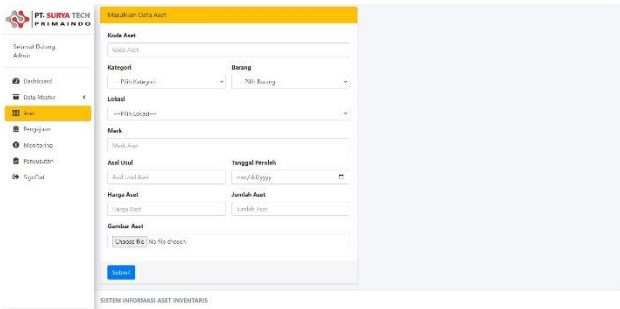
PT. SURYA TECH PRIMAINDO

Selamat Datang, Admin

Dashboard
Data Master
Aset
Pengajuan
Monitoring
Penyusutan
SignOut

Masukkan Data Aset

Kode Aset
Kode Aset

Kategori
---Pilih Kategori---

Barang
---Pilih Barang---

Lokasi
---Pilih Lokasi---

Merk
Merk Aset

Asal Usul
Asal Usul Aset

Tanggal Peroleh
mm/dd/yyyy

Harga Aset
Harga Aset

Jumlah Aset
Jumlah Aset

Gambar Aset
Choose file No file chosen

Submit

SISTEM INFORMASI ASET INVENTARIS